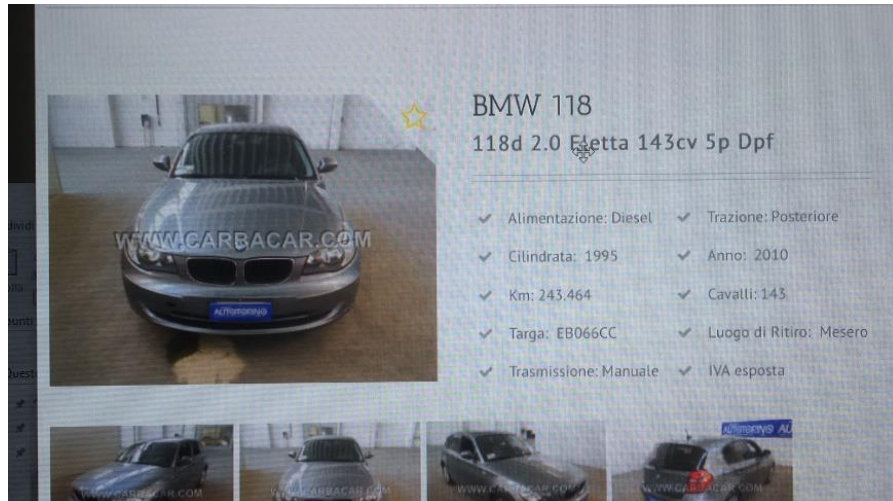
WWW.CARBACAR.COM

BMW 118

118d 2.0 Eletta 143cv 5p Dpf

Alimentazione: Diesel
Trazione: Posteriore
Cilindrata: 1995
Anno: 2010
Km: 243.464
Cavalli: 143
Targa: EB066CC
Luogo di Ritiro: Mesero
Trasmissione: Manuale
IVA esposta

WWW.CARBACAR.COM
WWW.CARBACAR.COM
WWW.CARBACAR.COM
WWW.CARBACAR.COM